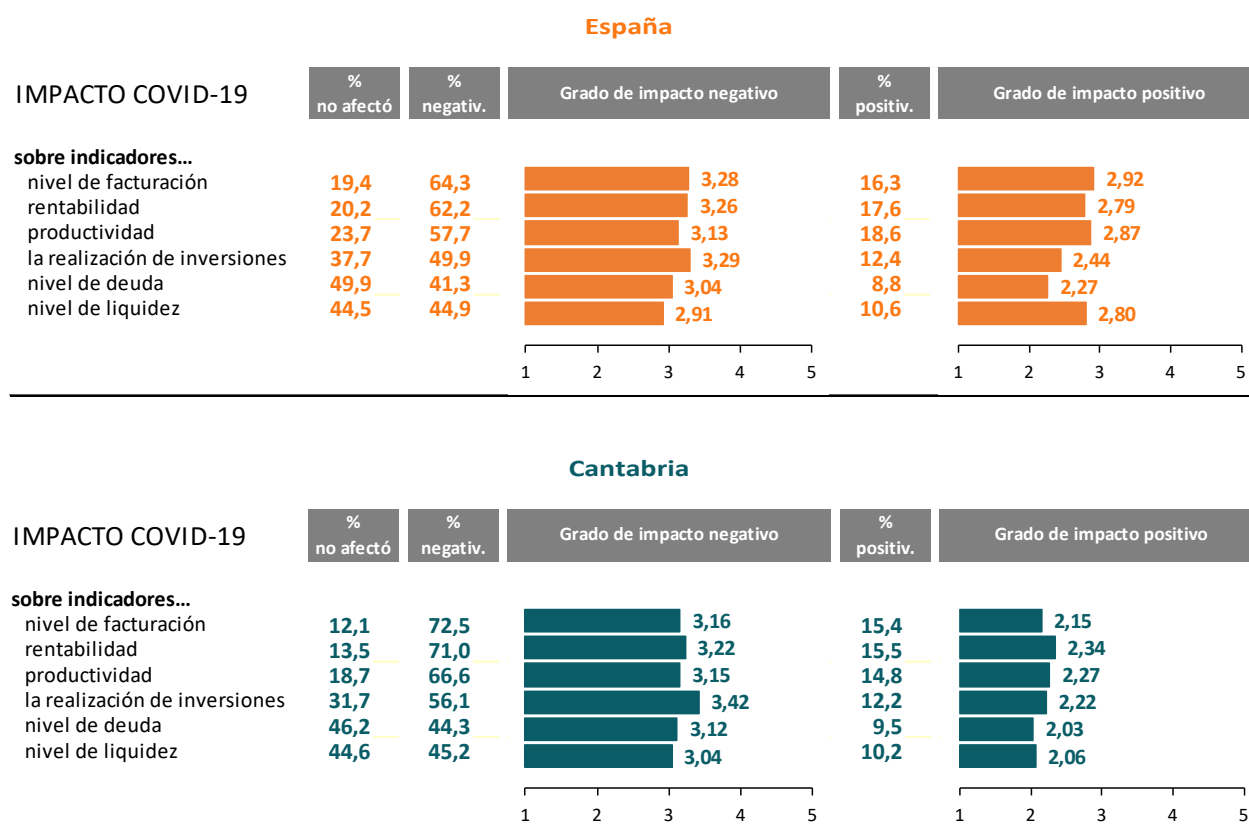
España

| IMPACTO COVID-19 | % no afectó | % negativ. | Grado de impacto negativo | % positiv. | Grado de impacto positivo |
|---|---|---|---|---|---|
| sobre indicadores… | | | | | |
| nivel de facturación | 19,4 | 64,3 | 3,28 | 16,3 | 2,92 |
| rentabilidad | 20,2 | 62,2 | 3,26 | 17,6 | 2,79 |
| productividad | 23,7 | 57,7 | 3,13 | 18,6 | 2,87 |
| la realización de inversiones | 37,7 | 49,9 | 3,29 | 12,4 | 2,44 |
| nivel de deuda | 49,9 | 41,3 | 3,04 | 8,8 | 2,27 |
| nivel de liquidez | 44,5 | 44,9 | 2,91 | 10,6 | 2,80 |

1 2 3 4 5
1 2 3 4 5

Cantabria

| IMPACTO COVID-19 | % no afectó | % negativ. | Grado de impacto negativo | % positiv. | Grado de impacto positivo |
|---|---|---|---|---|---|
| sobre indicadores… | | | | | |
| nivel de facturación | 12,1 | 72,5 | 3,16 | 15,4 | 2,15 |
| rentabilidad | 13,5 | 71,0 | 3,22 | 15,5 | 2,34 |
| productividad | 18,7 | 66,6 | 3,15 | 14,8 | 2,27 |
| la realización de inversiones | 31,7 | 56,1 | 3,42 | 12,2 | 2,22 |
| nivel de deuda | 46,2 | 44,3 | 3,12 | 9,5 | 2,03 |
| nivel de liquidez | 44,6 | 45,2 | 3,04 | 10,2 | 2,06 |

1 2 3 4 5
1 2 3 4 5